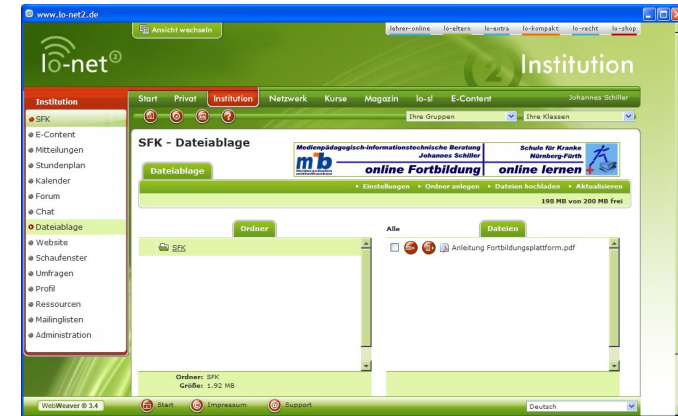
www.lo-net2.de

Ansicht wechseln

lehrer-online lo-eltern lo-extra lo-kompakt lo-recht lo-shop

lo-net²

Institution

Institution

Start Privat Institution Netzwerk Kurse Magazin lo-si E-Content Johannes Schiller

Ihre Gruppen

Ihre Klassen

SFK
E-Content
Mitteilungen
Stundenplan
Kalender
Forum
Chat
Dateiablage
Website
Schaufenster
Umfragen
Profil
Ressourcen
Mailinglisten
Administration

SFK - Dateiablage

Medienpädagogisch-informationstechnische Beratung
Johannes Schiller
mib
online Fortbildung

Schule für Kranke
Nürnberg-Fürth
online lernen

Dateiablage

Einstellungen Ordner anlegen Dateien hochladen Aktualisieren

198 MB von 200 MB frei

Ordner

SFK

Alle

Dateien

Anleitung Fortbildungsplattform.pdf

Ordner: SFK
Größe: 1.92 MB

WebWeaver ® 3.4

Start Impressum Support

Deutsch